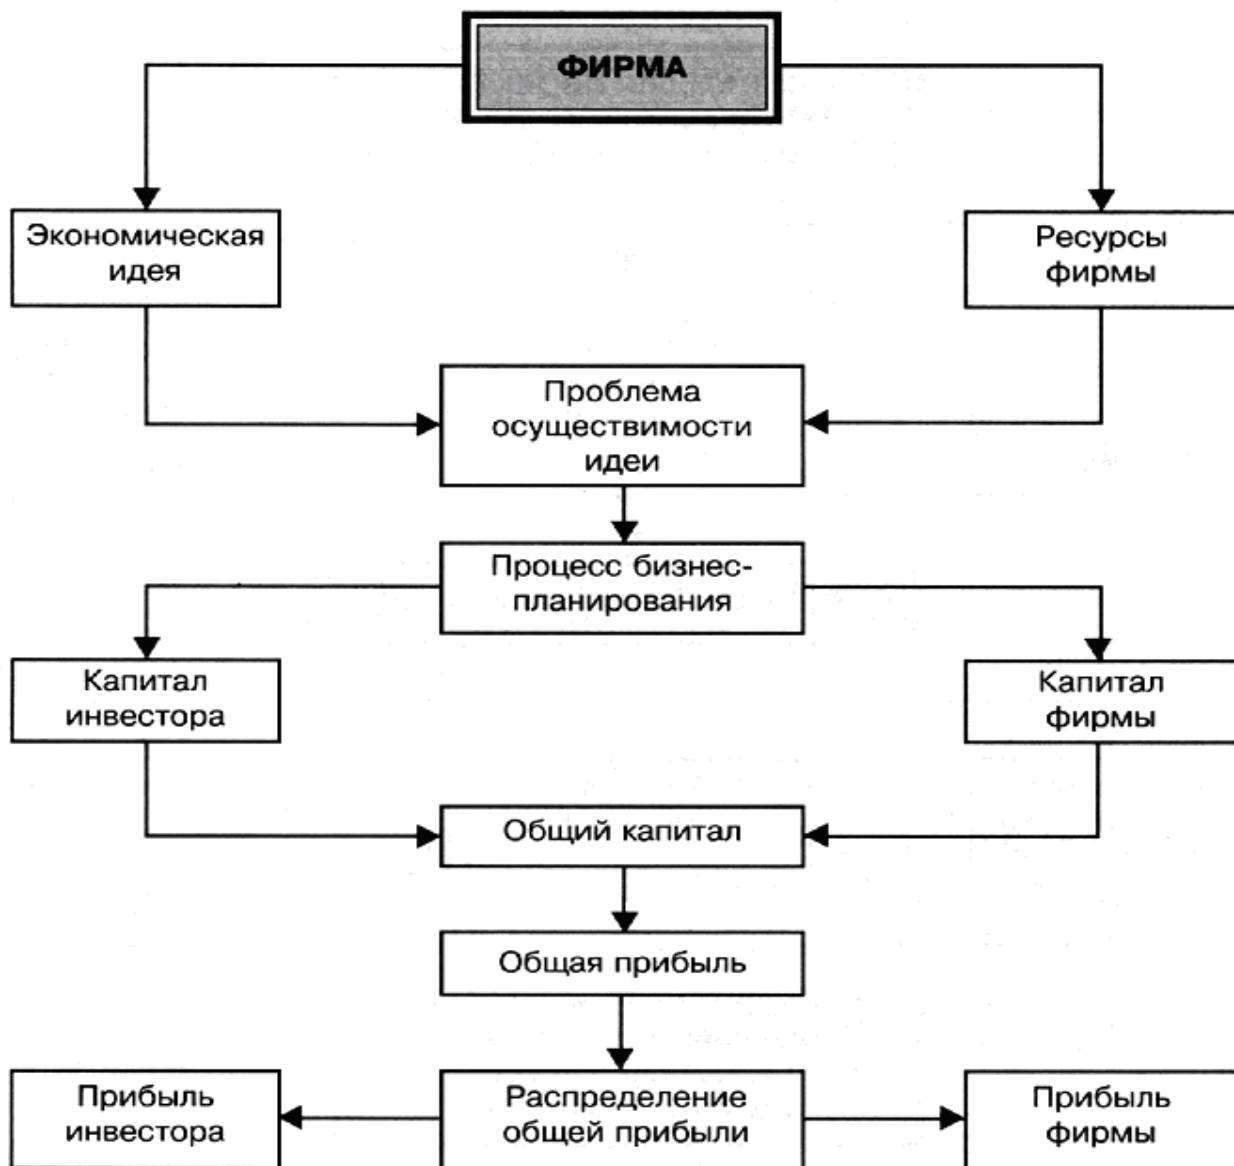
ФИРМА

Экономическая идея

Ресурсы фирмы

Проблема осуществимости идеи

Процесс бизнес-планирования

Капитал инвестора

Капитал фирмы

Общий капитал

Общая прибыль

Прибыль инвестора

Распределение общей прибыли

Прибыль фирмы